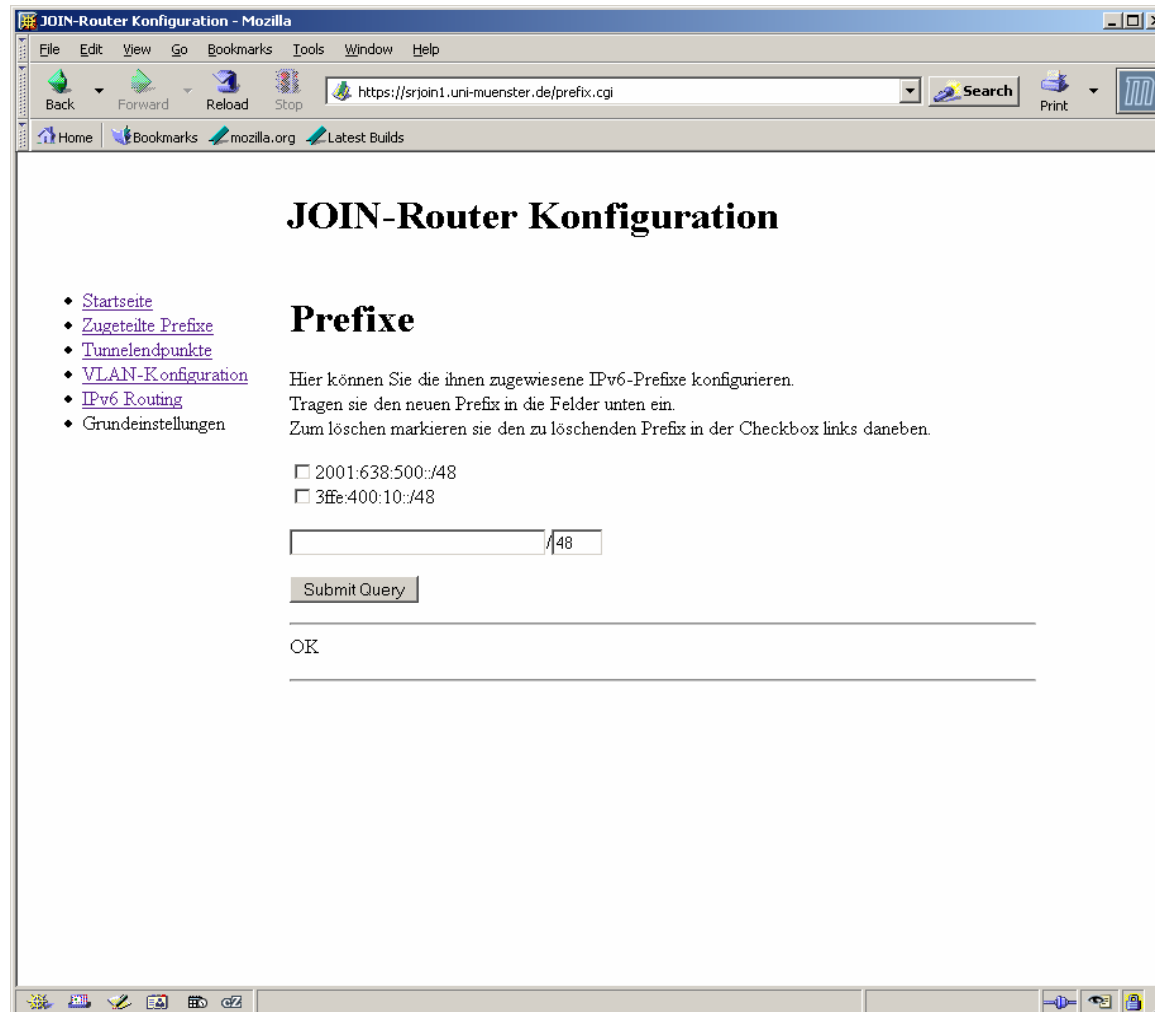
JOIN-Router Konfiguration - Mozilla

File Edit View Go Bookmarks Tools Window Help

Back Forward Reload Stop https://srjoin1.uni-muenster.de/prefix.cgi Search Print

Home Bookmarks mozilla.org Latest Builds

JOIN-Router Konfiguration

- Startseite
- Zugeteilte Prefixe
- Tunnelendpunkte
- VLAN-Konfiguration
- IPv6 Routing
- Grundeinstellungen

Prefixe

Hier können Sie die ihnen zugewiesene IPv6-Prefixe konfigurieren.
Tragen sie den neuen Prefix in die Felder unten ein.
Zum löschen markieren sie den zu löschenden Prefix in der Checkbox links daneben.

☐ 2001:638:500::/48
☐ 3ffe:400:10::/48

/48

Submit Query

OK